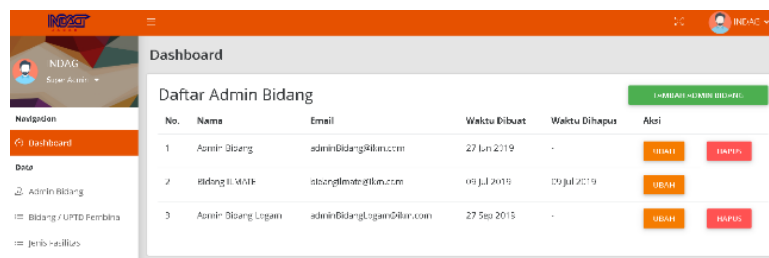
INDAG

INDAG

NDAG
Super Admin

Navigation
Dashboard
Data
Admin Bidang
Bidang / UPTD Pembina
Jenis Fasilitas

Dashboard

Daftar Admin Bidang

TAMBAH ADMIN BIDANG

| No. | Nama | Email | Waktu Dibuat | Waktu Dihapus | Aksi |
|---|---|---|---|---|---|
| 1 | Admin Bidang | adminBidang@ikm.com | 27 Jun 2019 | - | UBAH HAPUS |
| 2 | Bidang ILMATE | bidangilmate@ikm.com | 09 Jul 2019 | 09 Jul 2019 | UBAH |
| 3 | Admin Bidang Logam | adminBidangLogam@ikm.com | 27 Sep 2019 | - | UBAH HAPUS |